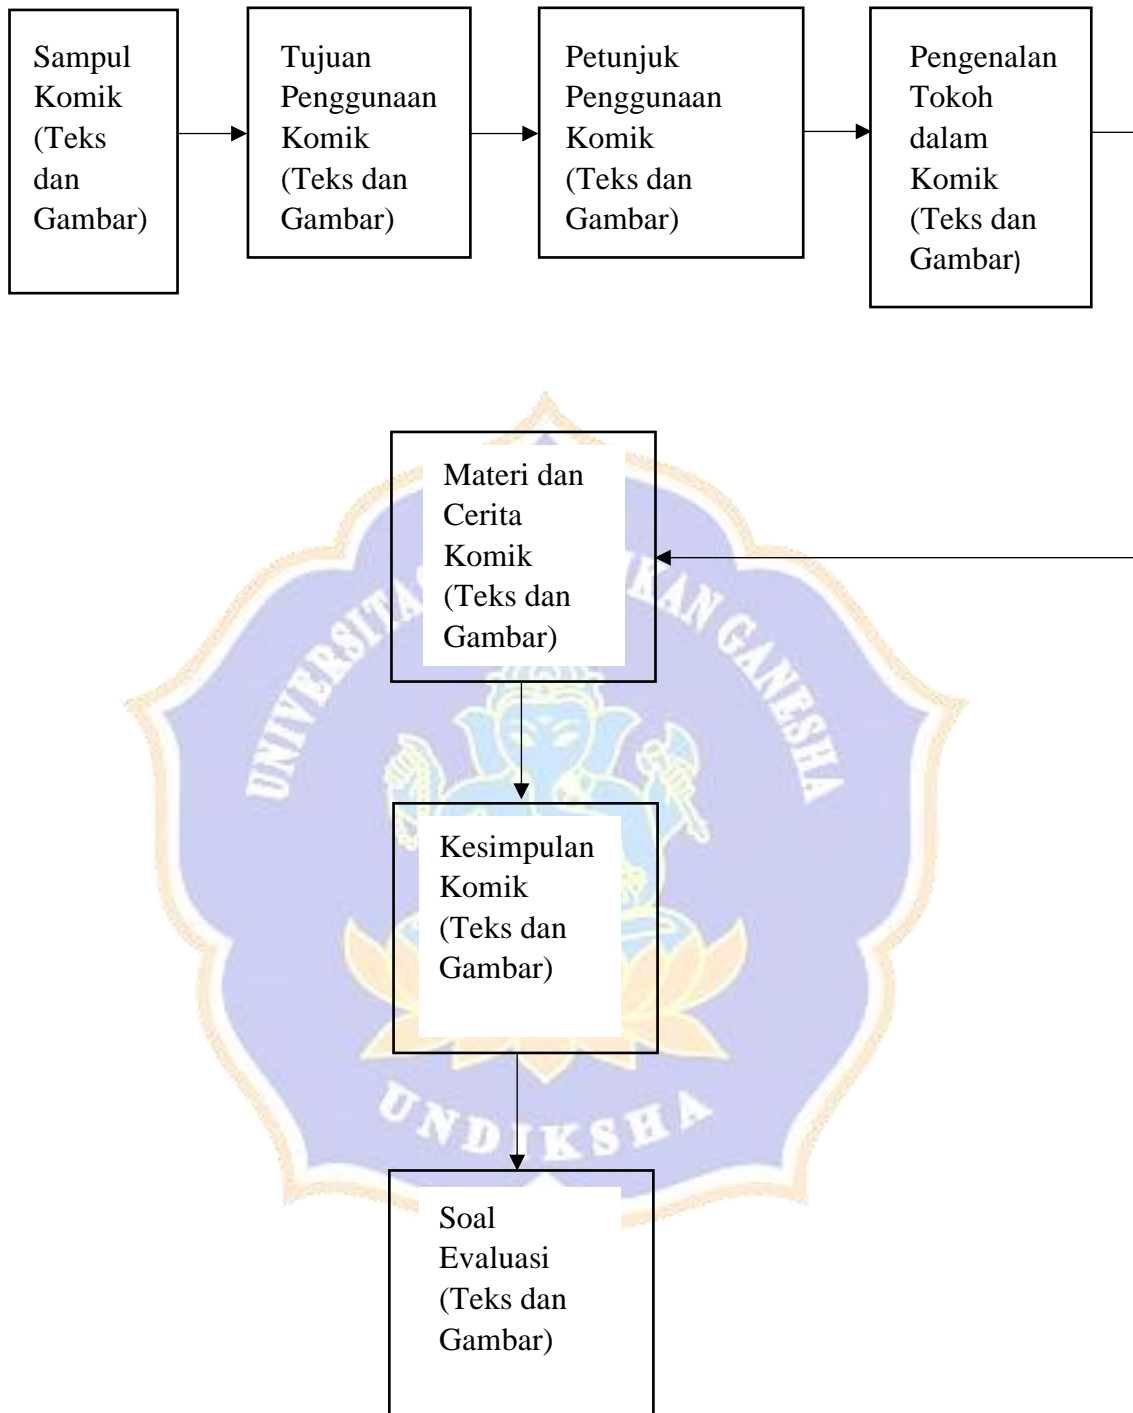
Sampul Komik (Teks dan Gambar)

Tujuan Penggunaan Komik (Teks dan Gambar)

Petunjuk Penggunaan Komik (Teks dan Gambar)

Pengenalan Tokoh dalam Komik (Teks dan Gambar)

Materi dan Cerita Komik (Teks dan Gambar)

Kesimpulan Komik (Teks dan Gambar)

Soal Evaluasi (Teks dan Gambar)

UNIVERSITAS PENDIDIKAN GANESHA

UNDIKSHA